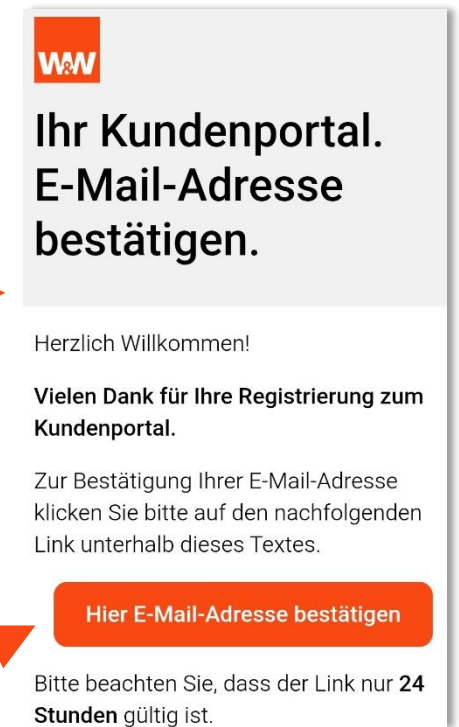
W&W

Ihr Kundenportal. E-Mail-Adresse bestätigen.

Herzlich Willkommen!

Vielen Dank für Ihre Registrierung zum Kundenportal.

Zur Bestätigung Ihrer E-Mail-Adresse klicken Sie bitte auf den nachfolgenden Link unterhalb dieses Textes.

Hier E-Mail-Adresse bestätigen

Bitte beachten Sie, dass der Link nur 24 Stunden gültig ist.